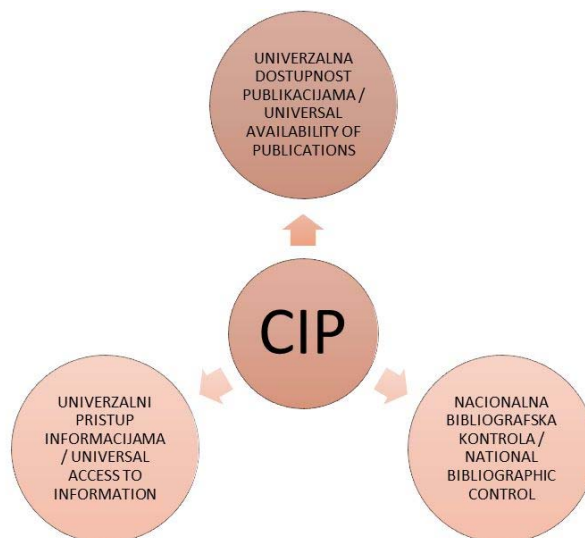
UNIVERZALNA DOSTUPNOST PUBLIKACIJAMA / UNIVERSAL AVAILABILITY OF PUBLICATIONS

CIP

UNIVERZALNI PRISTUP INFORMACIJAMA / UNIVERSAL ACCESS TO INFORMATION

NACIONALNA BIBLIOGRAFSKA KONTROLA / NATIONAL BIBLIOGRAPHIC CONTROL